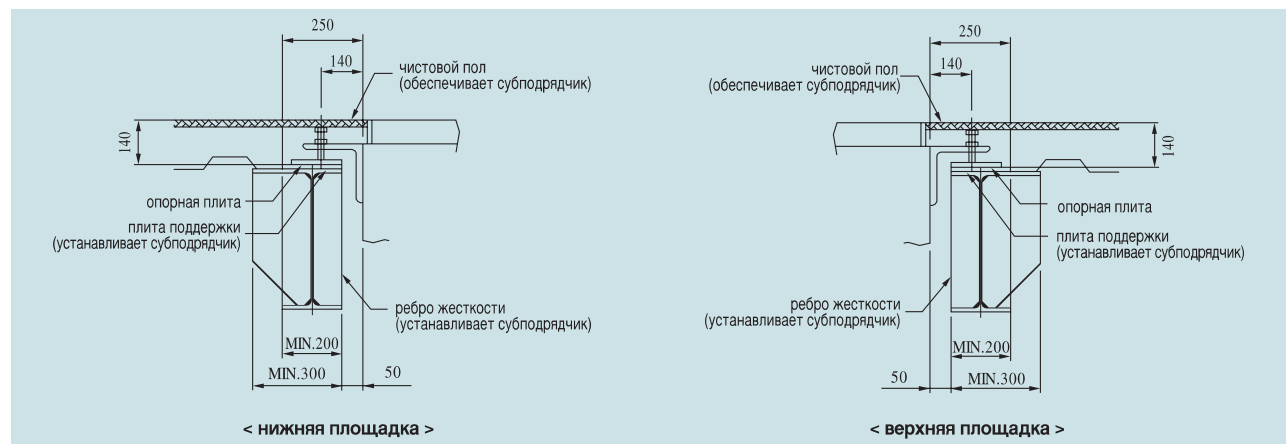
250

140

чистовой пол (обеспечивает субподрядчик)

140

опорная плита

плита поддержки (устанавливает субподрядчик)

ребро жесткости (устанавливает субподрядчик)

MIN.200

MIN.300

50

< нижняя площадка >

250

140

чистовой пол (обеспечивает субподрядчик)

140

опорная плита

плита поддержки (устанавливает субподрядчик)

ребро жесткости (устанавливает субподрядчик)

MIN.200

50

MIN.300

< верхняя площадка >